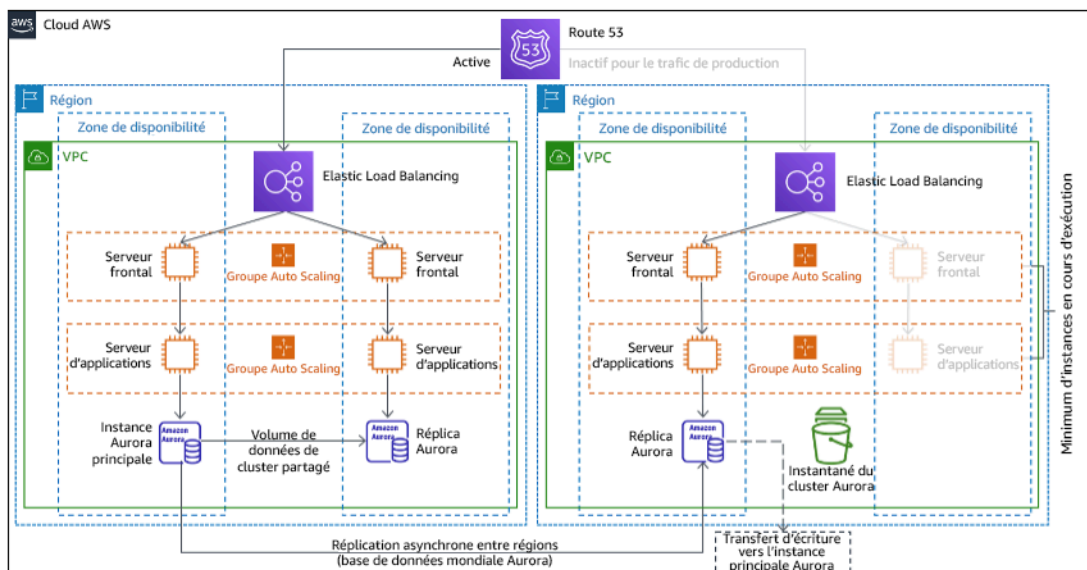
aws Cloud AWS

Route 53

Active

Inactif pour le trafic de production

Région

Zone de disponibilité

Zone de disponibilité

VPC

Elastic Load Balancing

Serveur frontal

Groupe Auto Scaling

Serveur frontal

Serveur d'applications

Groupe Auto Scaling

Serveur d'applications

Instance Aurora principale

Amazon Aurora

Volume de données de cluster partagé

Amazon Aurora

Réplica Aurora

Région

Zone de disponibilité

Zone de disponibilité

VPC

Elastic Load Balancing

Serveur frontal

Groupe Auto Scaling

Serveur frontal

Serveur d'applications

Groupe Auto Scaling

Serveur d'applications

Réplica Aurora

Amazon Aurora

Instantané du cluster Aurora

Minimum d'instances en cours d'exécution

Réplication asynchrone entre régions (base de données mondiale Aurora)

Transfert d'écriture vers l'instance principale Aurora